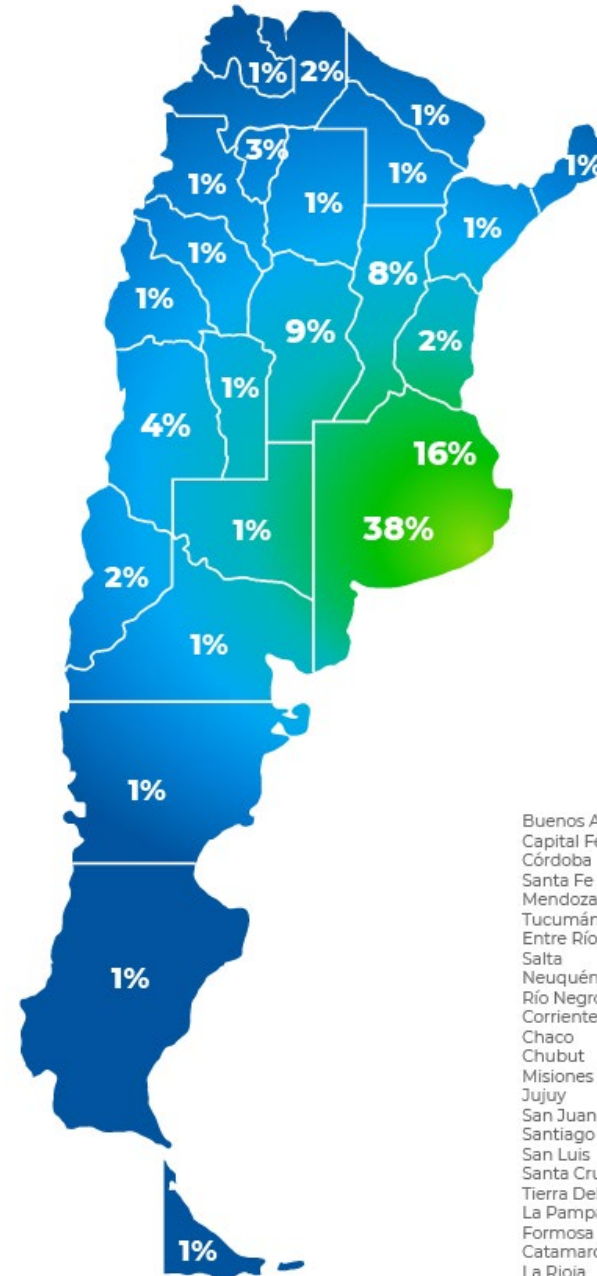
1% 2%
1%
3%
1%
1%
1%
1%
1%
1%
1%
8%
9%
2%
1%
4%
16%
1%
38%
2%
1%
1%
1%
1%

Buenos A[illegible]
Capital Fe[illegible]
Córdoba
Santa Fe
Mendoza
Tucumán
Entre Río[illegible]
Salta
Neuquén
Río Negro
Corriente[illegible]
Chaco
Chubut
Misiones
Jujuy
San Juan
Santiago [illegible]
San Luis
Santa Cru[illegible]
Tierra Del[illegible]
La Pampa
Formosa
Catamarc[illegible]
La Rioja